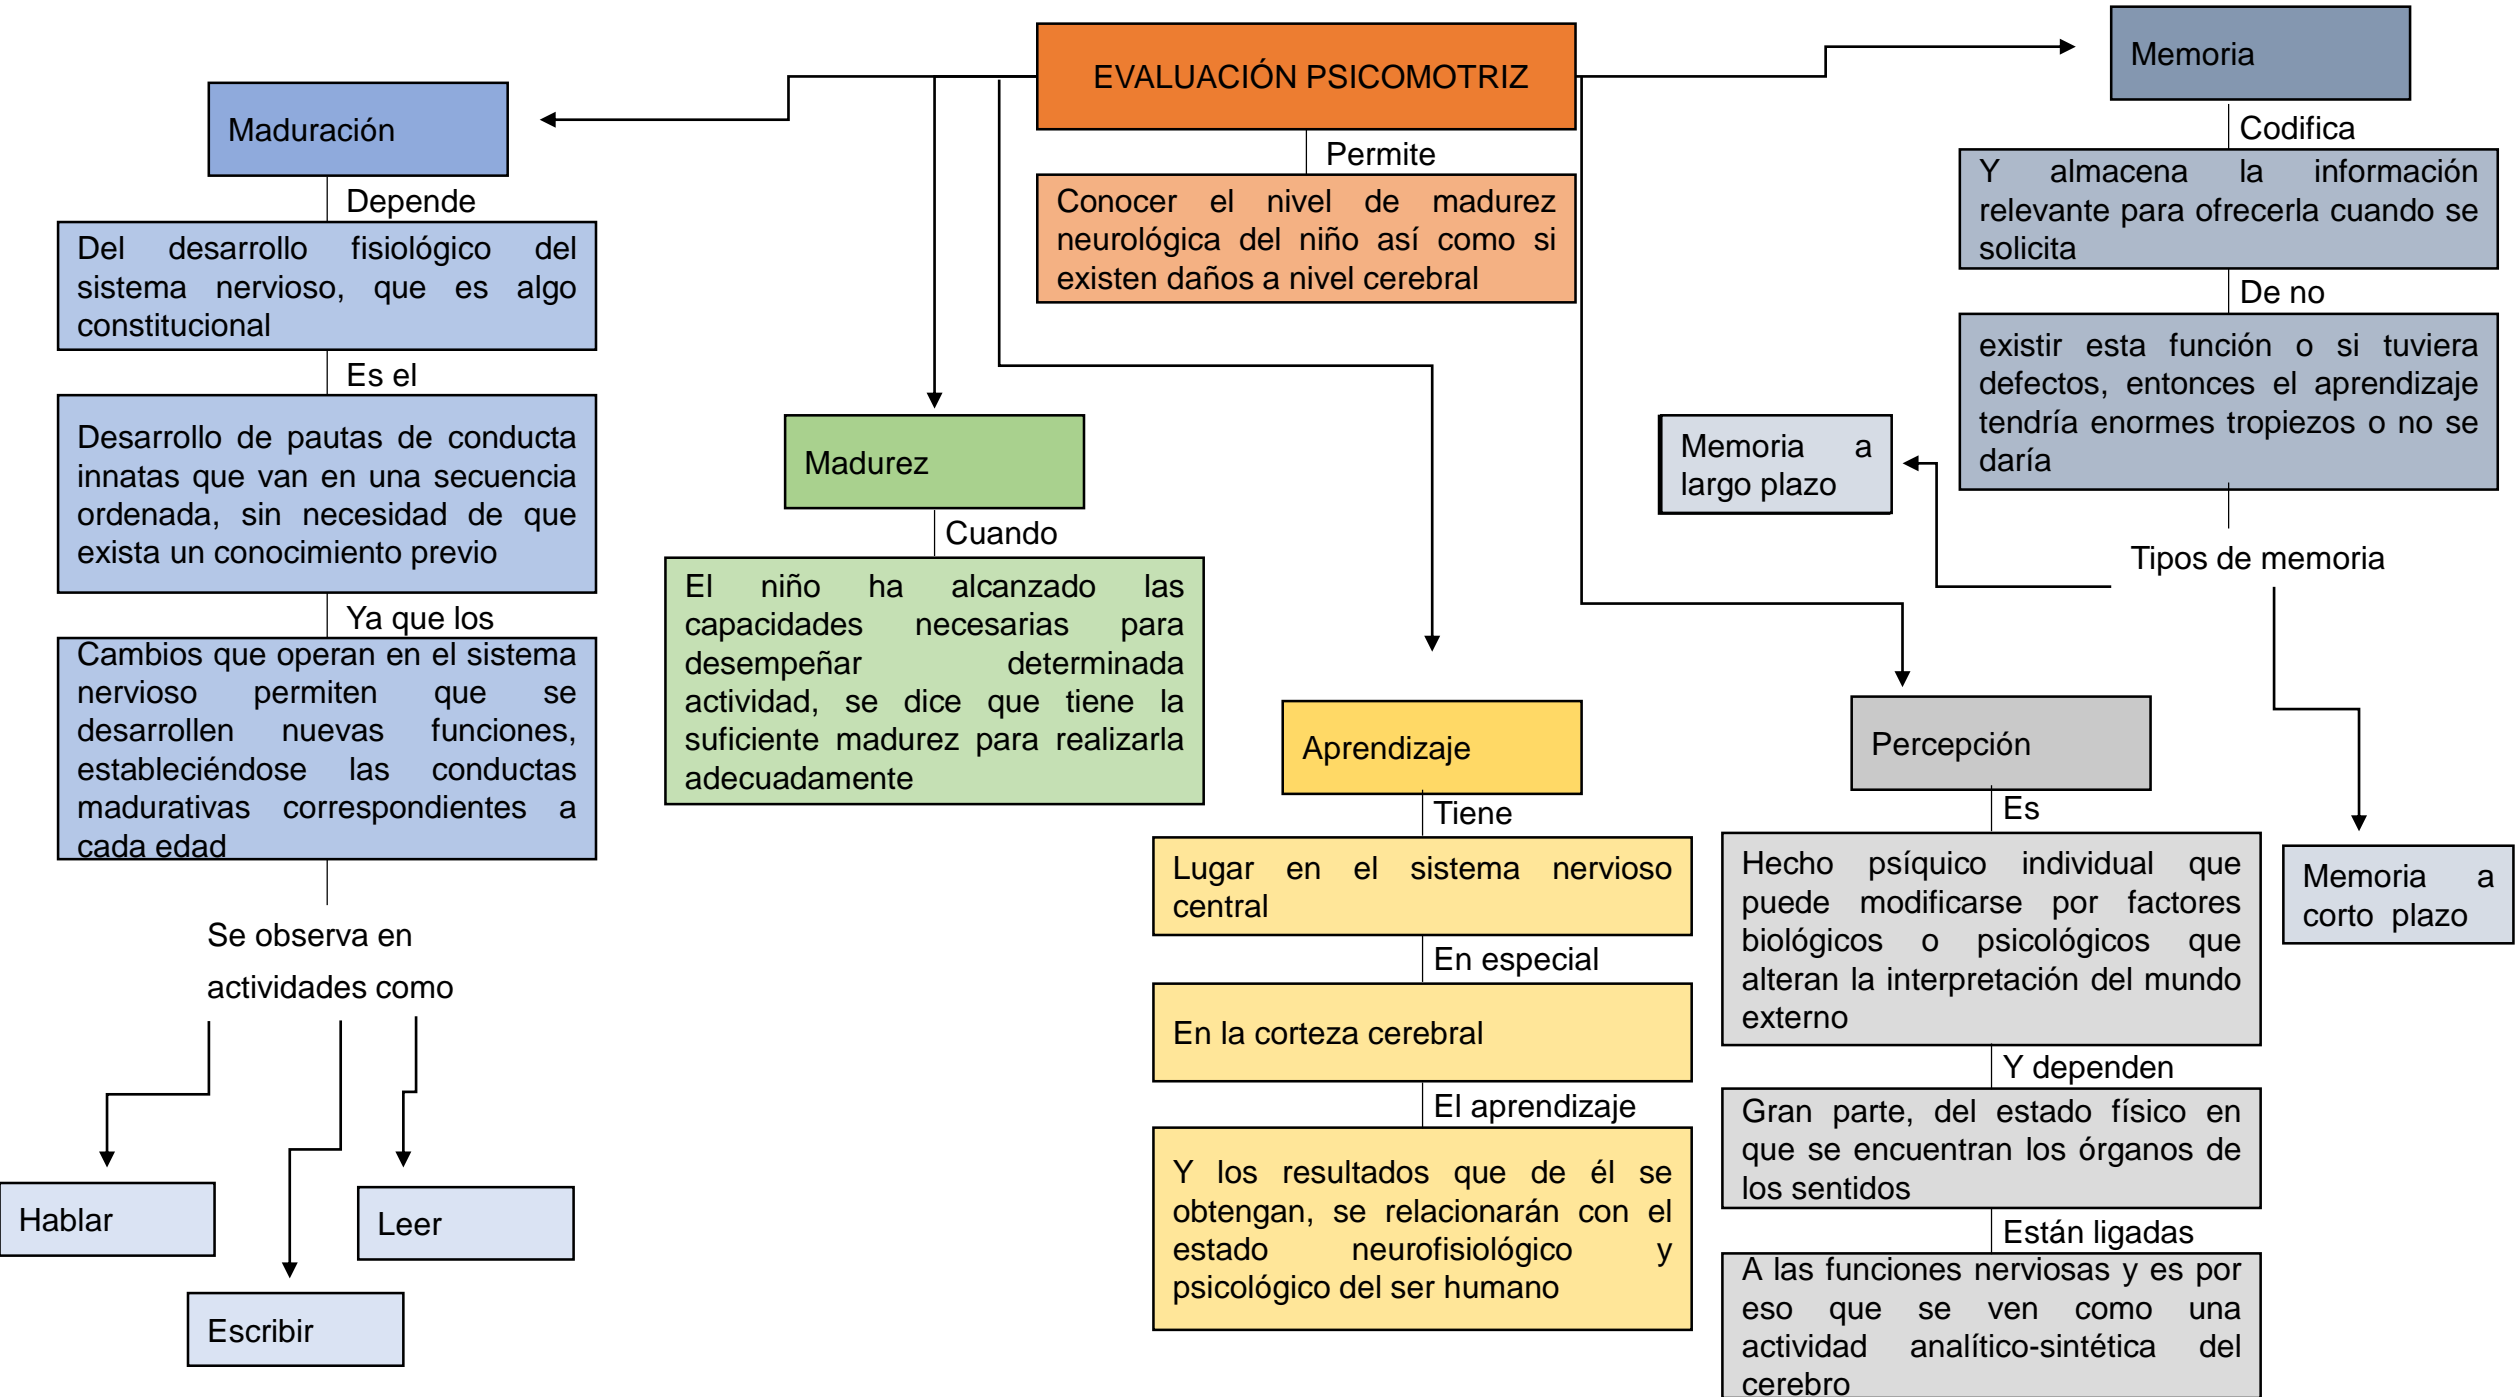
EVALUACIÓN PSICOMOTRIZ

Permite

Conocer el nivel de madurez neurológica del niño así como si existen daños a nivel cerebral

Maduración

Depende

Del desarrollo fisiológico del sistema nervioso, que es algo constitucional

Es el

Desarrollo de pautas de conducta innatas que van en una secuencia ordenada, sin necesidad de que exista un conocimiento previo

Ya que los

Cambios que operan en el sistema nervioso permiten que se desarrollen nuevas funciones, estableciéndose las conductas madurativas correspondientes a cada edad

Se observa en actividades como

Hablar

Escribir

Leer

Madurez

Cuando

El niño ha alcanzado las capacidades necesarias para desempeñar determinada actividad, se dice que tiene la suficiente madurez para realizarla adecuadamente

Aprendizaje

Tiene

Lugar en el sistema nervioso central

En especial

En la corteza cerebral

El aprendizaje

Y los resultados que de él se obtengan, se relacionarán con el estado neurofisiológico y psicológico del ser humano

Memoria

Codifica

Y almacena la información relevante para ofrecerla cuando se solicita

De no

existir esta función o si tuviera defectos, entonces el aprendizaje tendría enormes tropiezos o no se daría

Tipos de memoria

Memoria a largo plazo

Memoria a corto plazo

Percepción

Es

Hecho psíquico individual que puede modificarse por factores biológicos o psicológicos que alteran la interpretación del mundo externo

Y dependen

Gran parte, del estado físico en que se encuentran los órganos de los sentidos

Están ligadas

A las funciones nerviosas y es por eso que se ven como una actividad analítico-sintética del cerebro